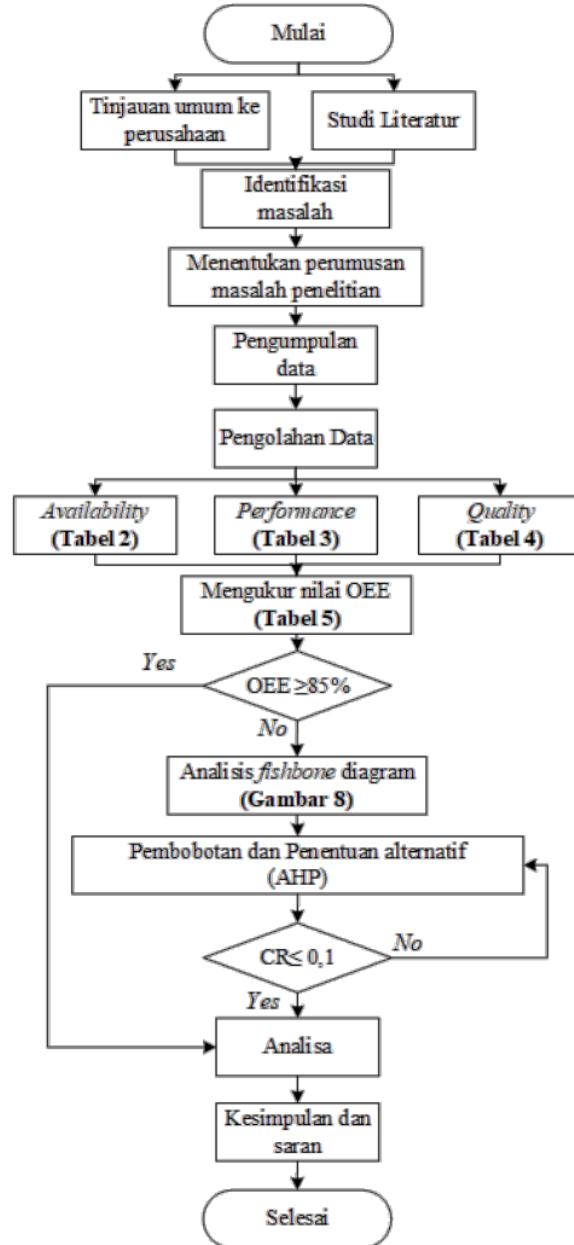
Mulai

Tinjauan umum ke perusahaan

Studi Literatur

Identifikasi masalah

Menentukan perumusan masalah penelitian

Pengumpulan data

Pengolahan Data

Availability (Tabel 2)

Performance (Tabel 3)

Quality (Tabel 4)

Mengukur nilai OEE (Tabel 5)

Yes

OEE $\geq$85%

No

Analisis fishbone diagram (Gambar 8)

Pembobotan dan Penentuan alternatif (AHP)

CR$\leq$ 0,1

No

Yes

Analisa

Kesimpulan dan saran

Selesai